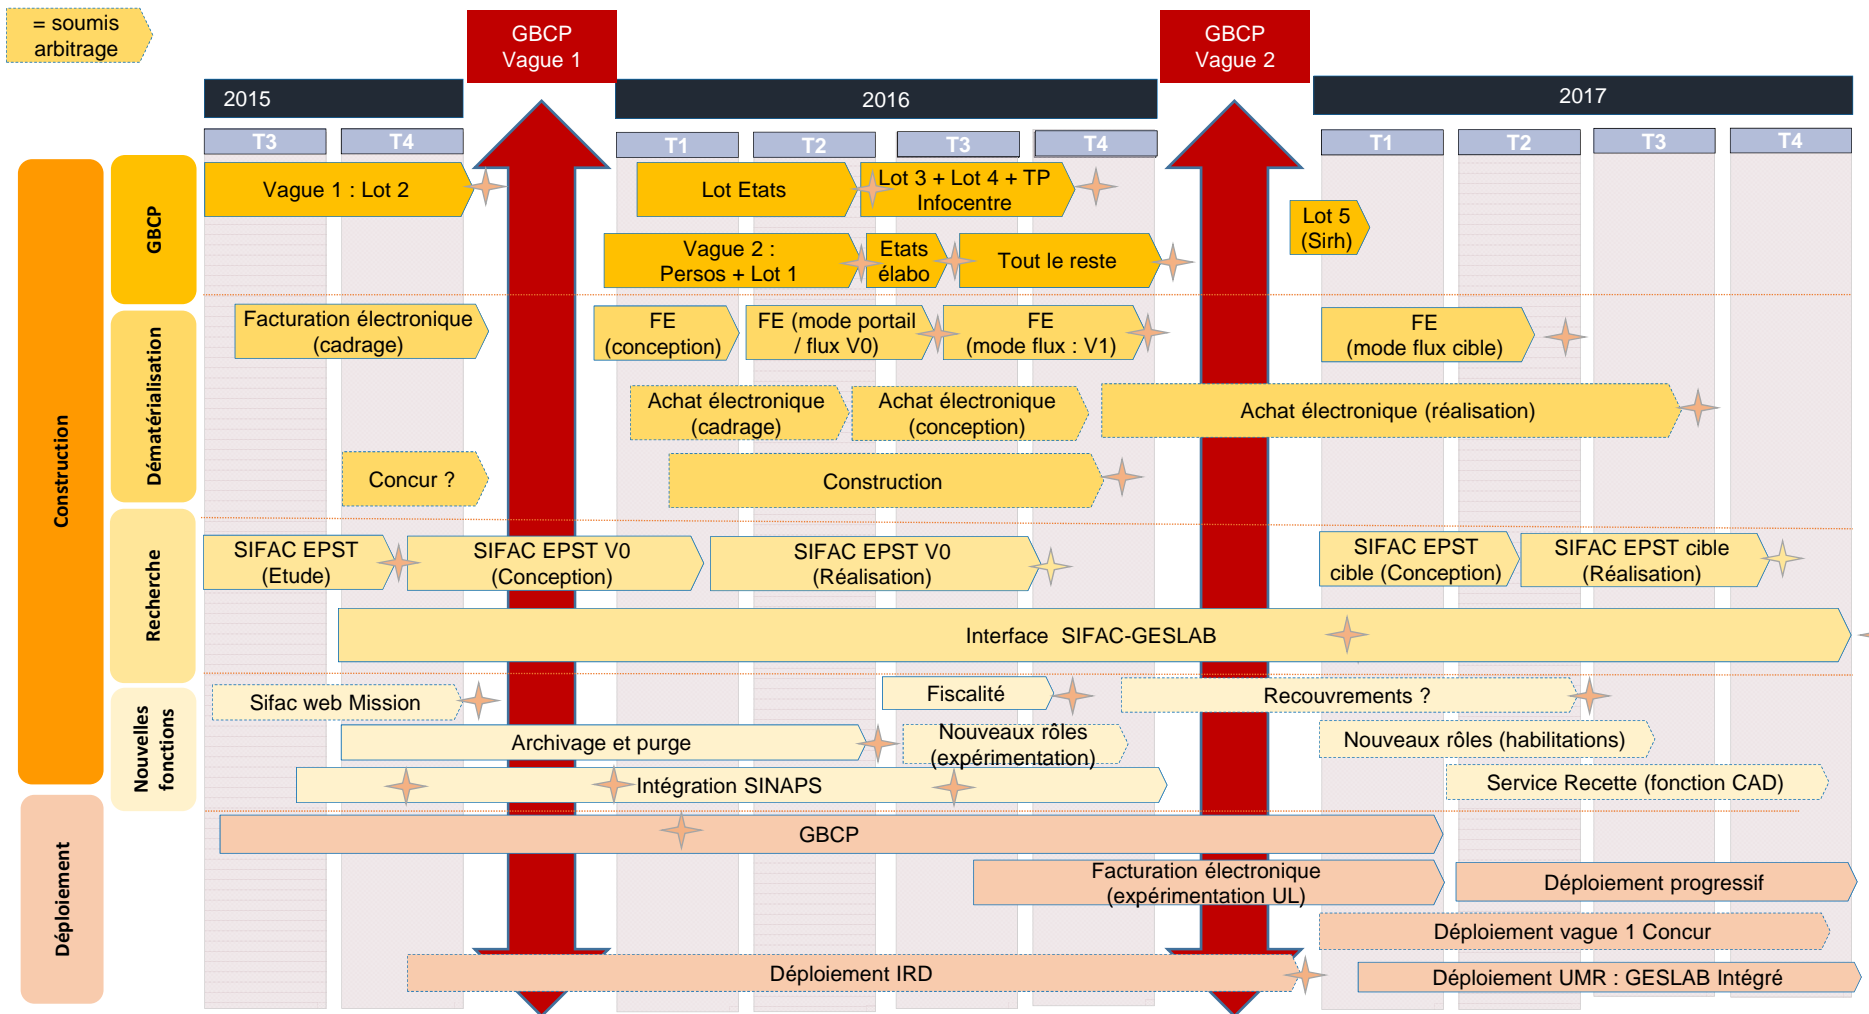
= soumis arbitrage

GBCP Vague 1

GBCP Vague 2

2015

2016

2017

T3 T4 T1 T2 T3 T4 T1 T2 T3 T4

Construction

GBCP

Vague 1 : Lot 2

Lot Etats

Lot 3 + Lot 4 + TP Infocentre

Lot 5 (Sirh)

Vague 2 : Persos + Lot 1

Etats élabo

Tout le reste

Dématérialisation

Facturation électronique (cadrage)

FE (conception)

FE (mode portail / flux V0)

FE (mode flux : V1)

FE (mode flux cible)

Achat électronique (cadrage)

Achat électronique (conception)

Achat électronique (réalisation)

Concur ?

Construction

Recherche

SIFAC EPST (Etude)

SIFAC EPST V0 (Conception)

SIFAC EPST V0 (Réalisation)

SIFAC EPST cible (Conception)

SIFAC EPST cible (Réalisation)

Interface SIFAC-GESLAB

Nouvelles fonctions

Sifac web Mission

Fiscalité

Recouvrements ?

Archivage et purge

Nouveaux rôles (expérimentation)

Nouveaux rôles (habilitations)

Intégration SINAPS

Service Recette (fonction CAD)

Déploiement

GBCP

Facturation électronique (expérimentation UL)

Déploiement progressif

Déploiement vague 1 Concur

Déploiement IRD

Déploiement UMR : GESLAB Intégré